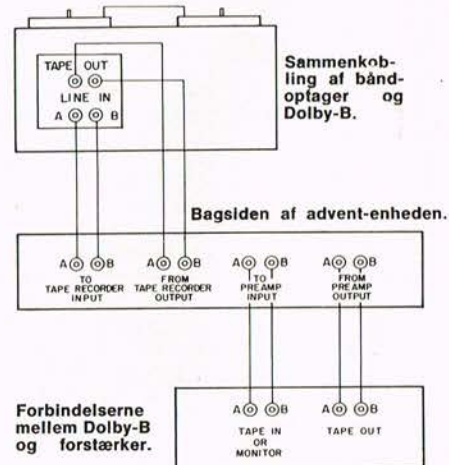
TAPE OUT
LINE IN
A B

Sammenkobling af båndoptager og Dolby-B.

Bagsiden af advent-enheden.

A B
TO TAPE RECORDER INPUT

A B
FROM TAPE RECORDER OUTPUT

A B
TO PREAMP INPUT

A B
FROM PREAMP OUTPUT

Forbindelserne mellem Dolby-B og forstærker.

A B
TAPE IN OR MONITOR

A B
TAPE OUT